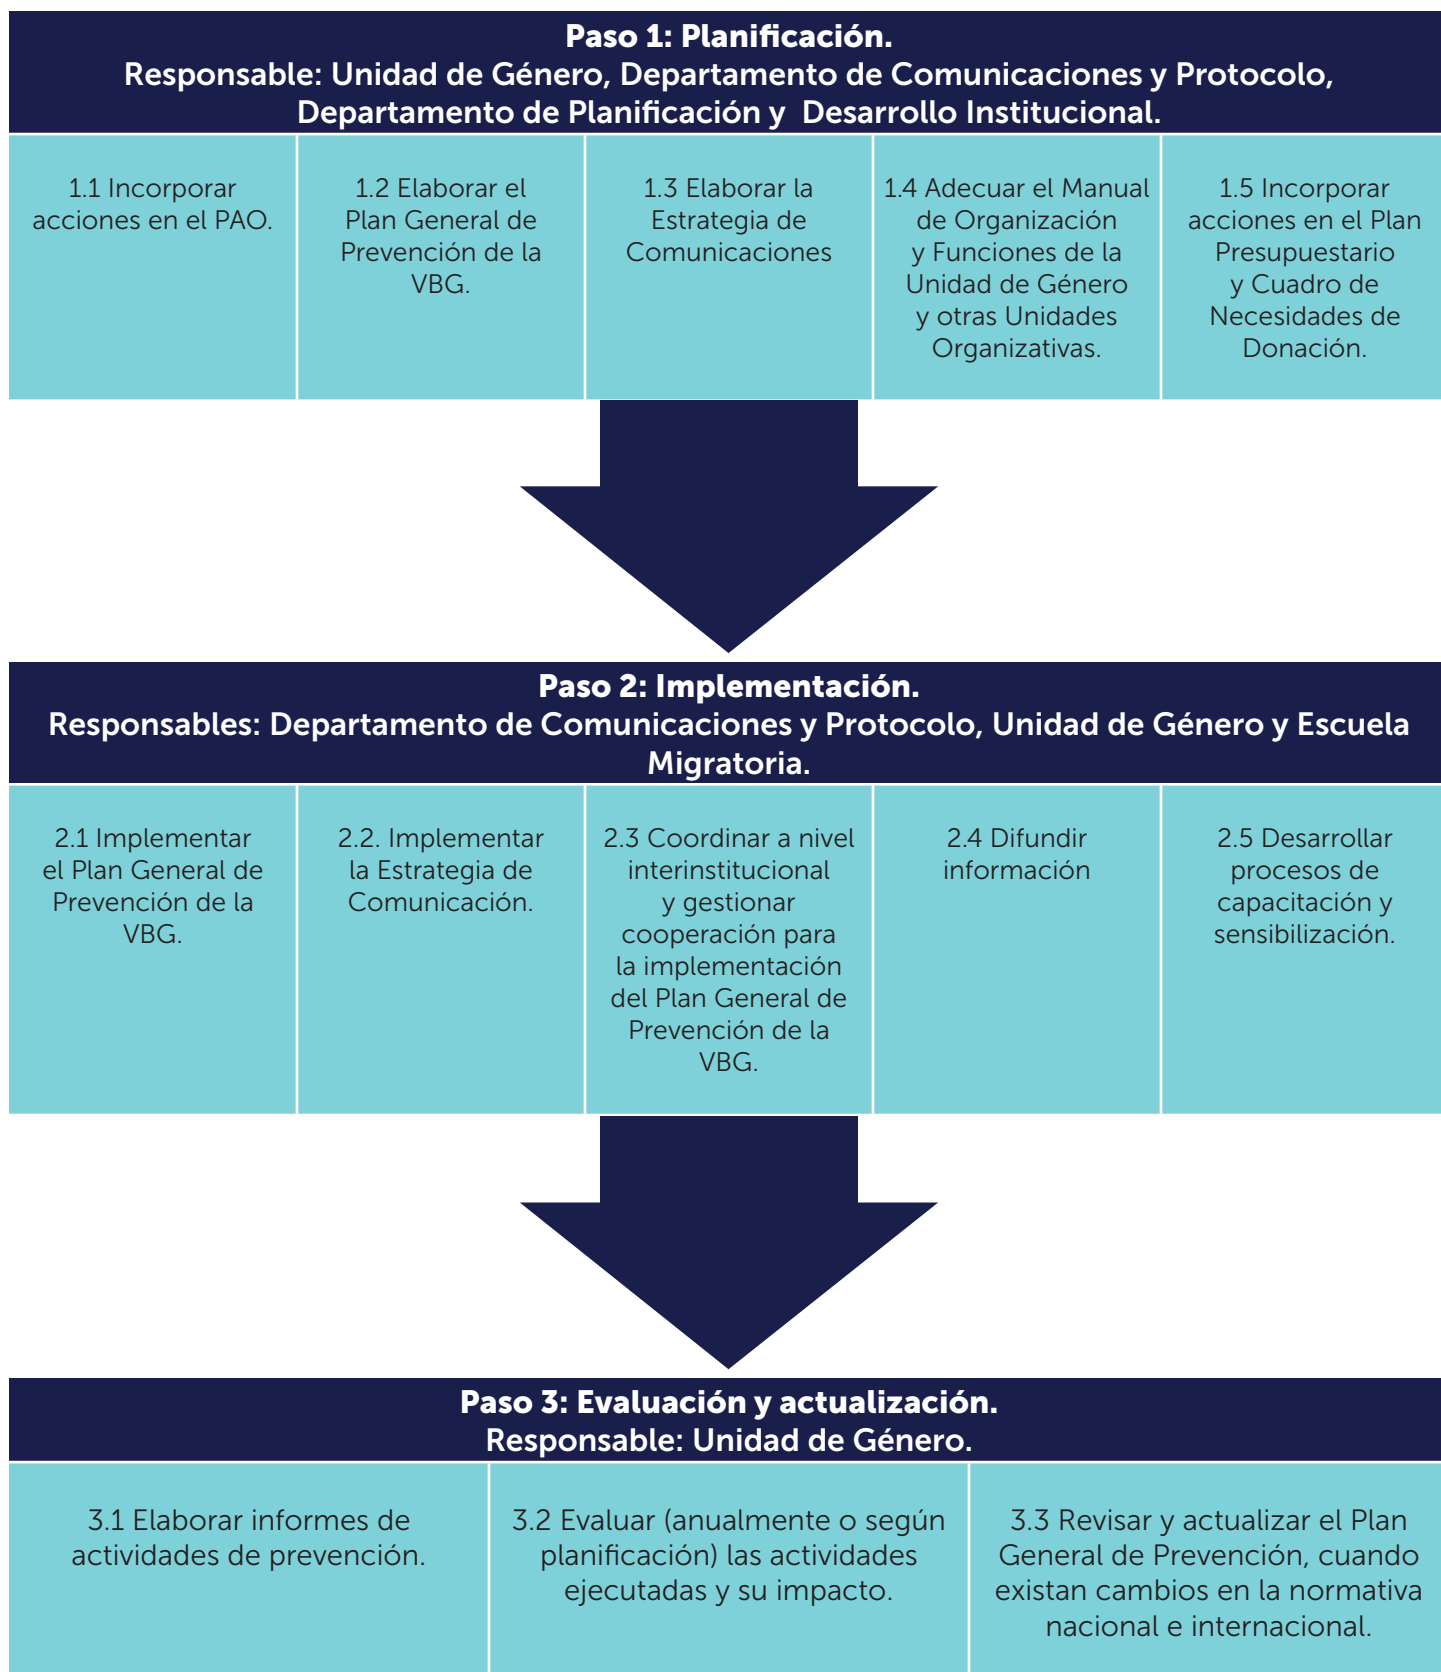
Paso 1: Planificación.
Responsable: Unidad de Género, Departamento de Comunicaciones y Protocolo, Departamento de Planificación y Desarrollo Institucional.

| 1.1 Incorporar acciones en el PAO. | 1.2 Elaborar el Plan General de Prevención de la VBG. | 1.3 Elaborar la Estrategia de Comunicaciones | 1.4 Adecuar el Manual de Organización y Funciones de la Unidad de Género y otras Unidades Organizativas. | 1.5 Incorporar acciones en el Plan Presupuestario y Cuadro de Necesidades de Donación. |
|---|---|---|---|---|

Paso 2: Implementación.
Responsables: Departamento de Comunicaciones y Protocolo, Unidad de Género y Escuela Migratoria.

| 2.1 Implementar el Plan General de Prevención de la VBG. | 2.2. Implementar la Estrategia de Comunicación. | 2.3 Coordinar a nivel interinstitucional y gestionar cooperación para la implementación del Plan General de Prevención de la VBG. | 2.4 Difundir información | 2.5 Desarrollar procesos de capacitación y sensibilización. |
|---|---|---|---|---|

Paso 3: Evaluación y actualización.
Responsable: Unidad de Género.

| 3.1 Elaborar informes de actividades de prevención. | 3.2 Evaluar (anualmente o según planificación) las actividades ejecutadas y su impacto. | 3.3 Revisar y actualizar el Plan General de Prevención, cuando existan cambios en la normativa nacional e internacional. |
|---|---|---|